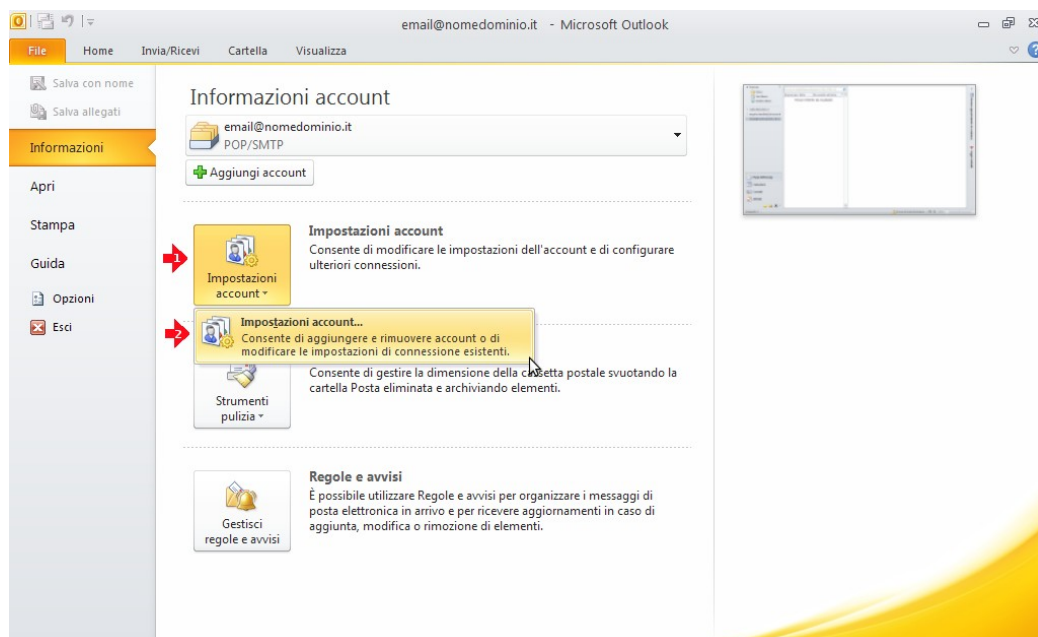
email@nomedominio.it - Microsoft Outlook

File Home Invia/Ricevi Cartella Visualizza

Salva con nome
Salva allegati
Informazioni
Apri
Stampa
Guida
Opzioni
Esci

Informazioni account

email@nomedominio.it
POP/SMTP

Aggiungi account

1

Impostazioni account

Impostazioni account
Consente di modificare le impostazioni dell'account e di configurare ulteriori connessioni.

2

Impostazioni account...
Consente di aggiungere e rimuovere account o di modificare le impostazioni di connessione esistenti.

Consente di gestire la dimensione della c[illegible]setta postale svuotando la cartella Posta eliminata e archiviando elementi.

Strumenti pulizia

Regole e avvisi
È possibile utilizzare Regole e avvisi per organizzare i messaggi di posta elettronica in arrivo e per ricevere aggiornamenti in caso di aggiunta, modifica o rimozione di elementi.

Gestisci regole e avvisi